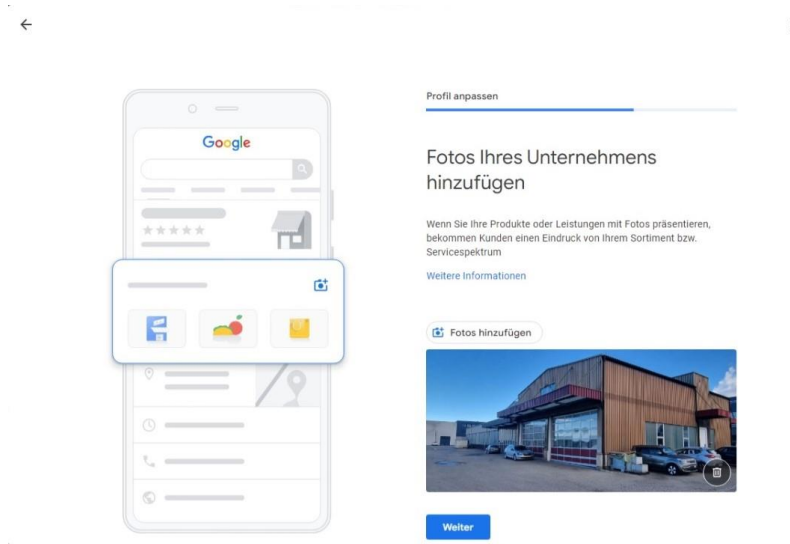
←

Google

Profil anpassen

Fotos Ihres Unternehmens hinzufügen

Wenn Sie Ihre Produkte oder Leistungen mit Fotos präsentieren, bekommen Kunden einen Eindruck von Ihrem Sortiment bzw. Servicespektrum

Weitere Informationen

Fotos hinzufügen

Weiter